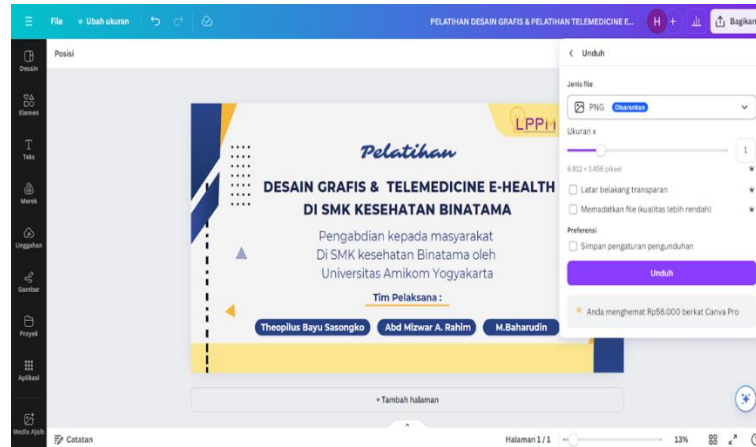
File Ubah ukuran PELATIHAN DESAIN GRAFIS & PELATIHAN TELEMEDICINE E... H + Bagikan

Desain
Elemen
Teks
Merek
Unggahan
Gambar
Proyek
Aplikasi
Media Ajaib

Posisi

LPPM

Pelatihan

DESAIN GRAFIS & TELEMEDICINE E-HEALTH
DI SMK KESEHATAN BINATAMA

Pengabdian kepada masyarakat
Di SMK kesehatan Binatama oleh
Universitas Amikom Yogyakarta

Tim Pelaksana :

Theopilus Bayu Sasongko
Abd Mizwar A. Rahim
M.Baharudin

+ Tambah halaman

< Unduh

Jenis file
PNG Disarankan

Ukuran x
1
6.912 × 3.456 piksel

Latar belakang transparan
Memadatkan file (kualitas lebih rendah)

Preferensi
Simpan pengaturan pengunduhan

Unduh

Anda menghemat Rp56.000 berkat Canva Pro

Catatan
Halaman 1 / 1
13%